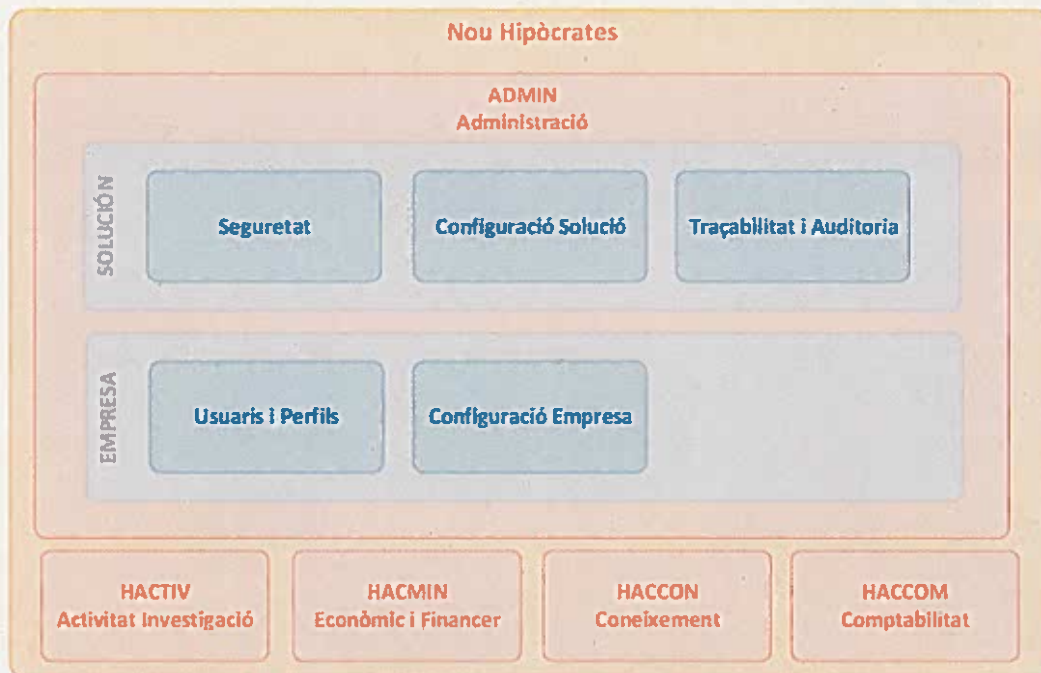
Nou Hipòcrates

ADMIN
Administració

SOLUCIÓN

Seguretat

Configuració Solució

Traçabilitat i Auditoria

EMPRESA

Usuaris i Perfils

Configuració Empresa

HACTIV
Activitat Investigació

HACMIN
Econòmic i Financer

HACCON
Coneixement

HACCOM
Comptabilitat